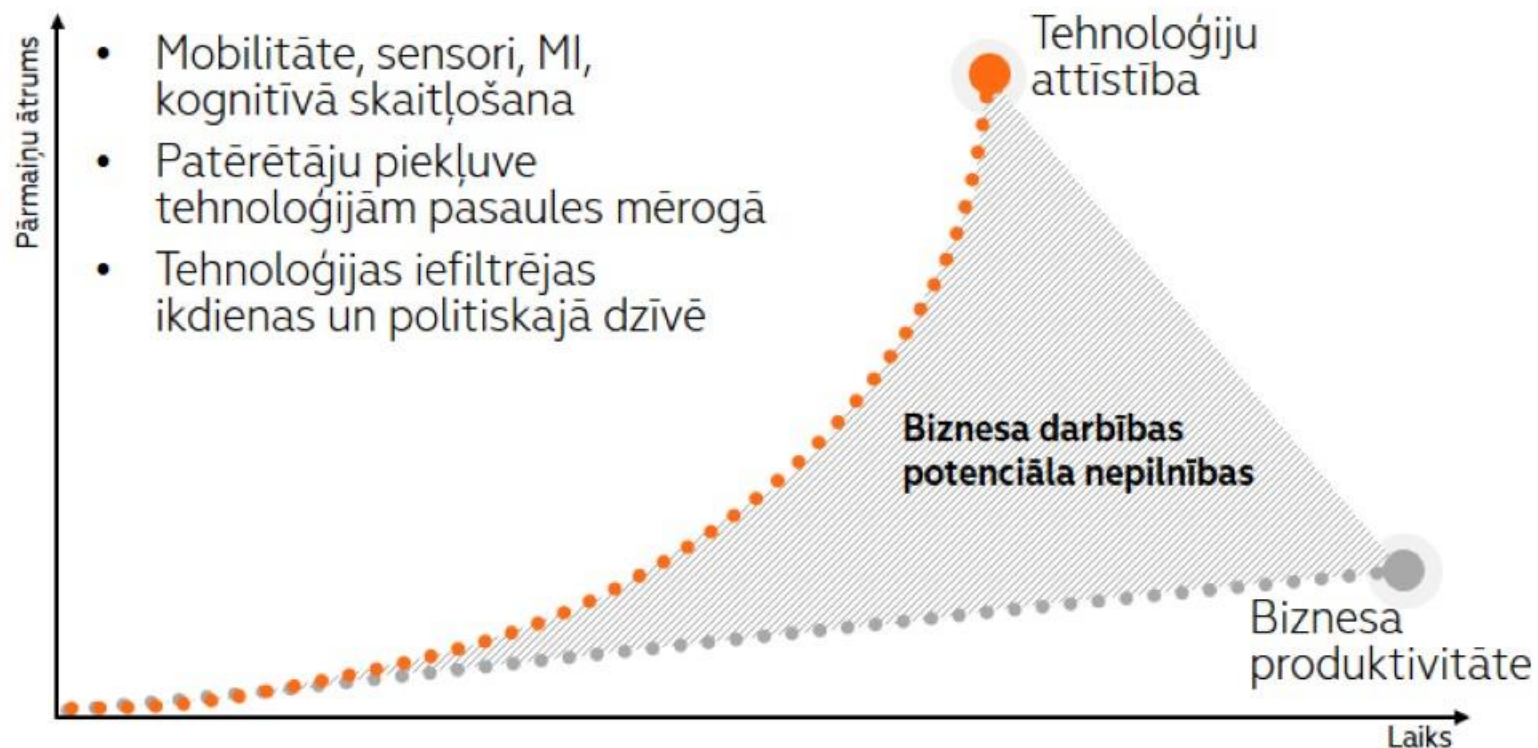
Pārmaiņu ātrums

• Mobilitāte, sensori, MI, kognitīvā skaitļošana
• Patērētāju piekļuve tehnoloģijām pasaules mērogā
• Tehnoloģijas iefiltrējas ikdienas un politiskajā dzīvē

Tehnoloģiju attīstība

Biznesa darbības potenciāla nepilnības

Biznesa produktivitāte

Laiks